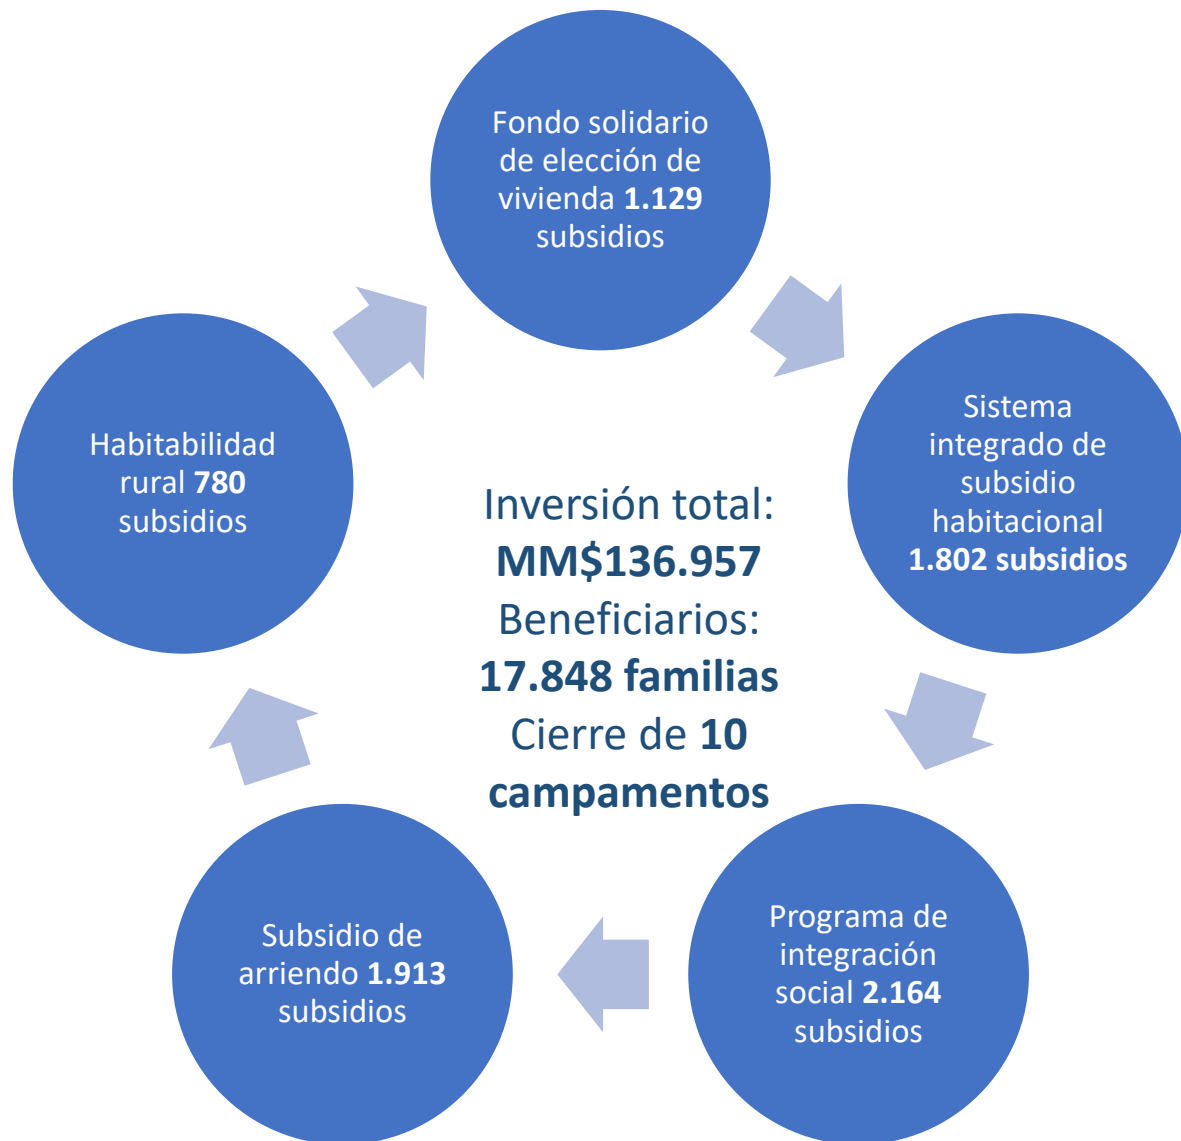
Fondo solidario de elección de vivienda **1.129** subsidios

Sistema integrado de subsidio habitacional **1.802 subsidios**

Programa de integración social **2.164** subsidios

Subsidio de arriendo **1.913** subsidios

Habitabilidad rural **780** subsidios

Inversión total: **MM$136.957** Beneficiarios: **17.848 familias** Cierre de **10 campamentos**